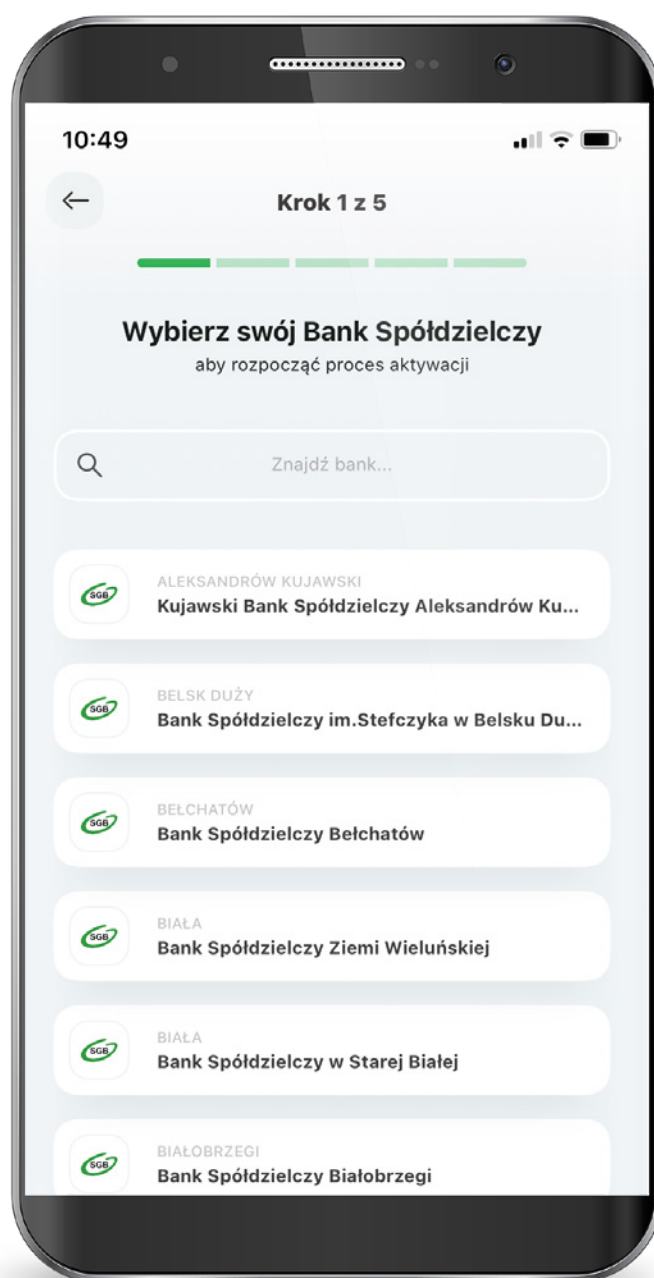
10:49

←

Krok 1 z 5

Wybierz swój Bank Spółdzielczy
aby rozpocząć proces aktywacji

Znajdź bank...

SGB
ALEKSANDRÓW KUJAWSKI
Kujawski Bank Spółdzielczy Aleksandrów Ku...

SGB
BELSK DUŻY
Bank Spółdzielczy im.Stefczyka w Belsku Du...

SGB
BEŁCHATÓW
Bank Spółdzielczy Bełchatów

SGB
BIAŁA
Bank Spółdzielczy Ziemi Wieluńskiej

SGB
BIAŁA
Bank Spółdzielczy w Starej Białej

SGB
BIAŁOBRZEGI
Bank Spółdzielczy Białobrzegi